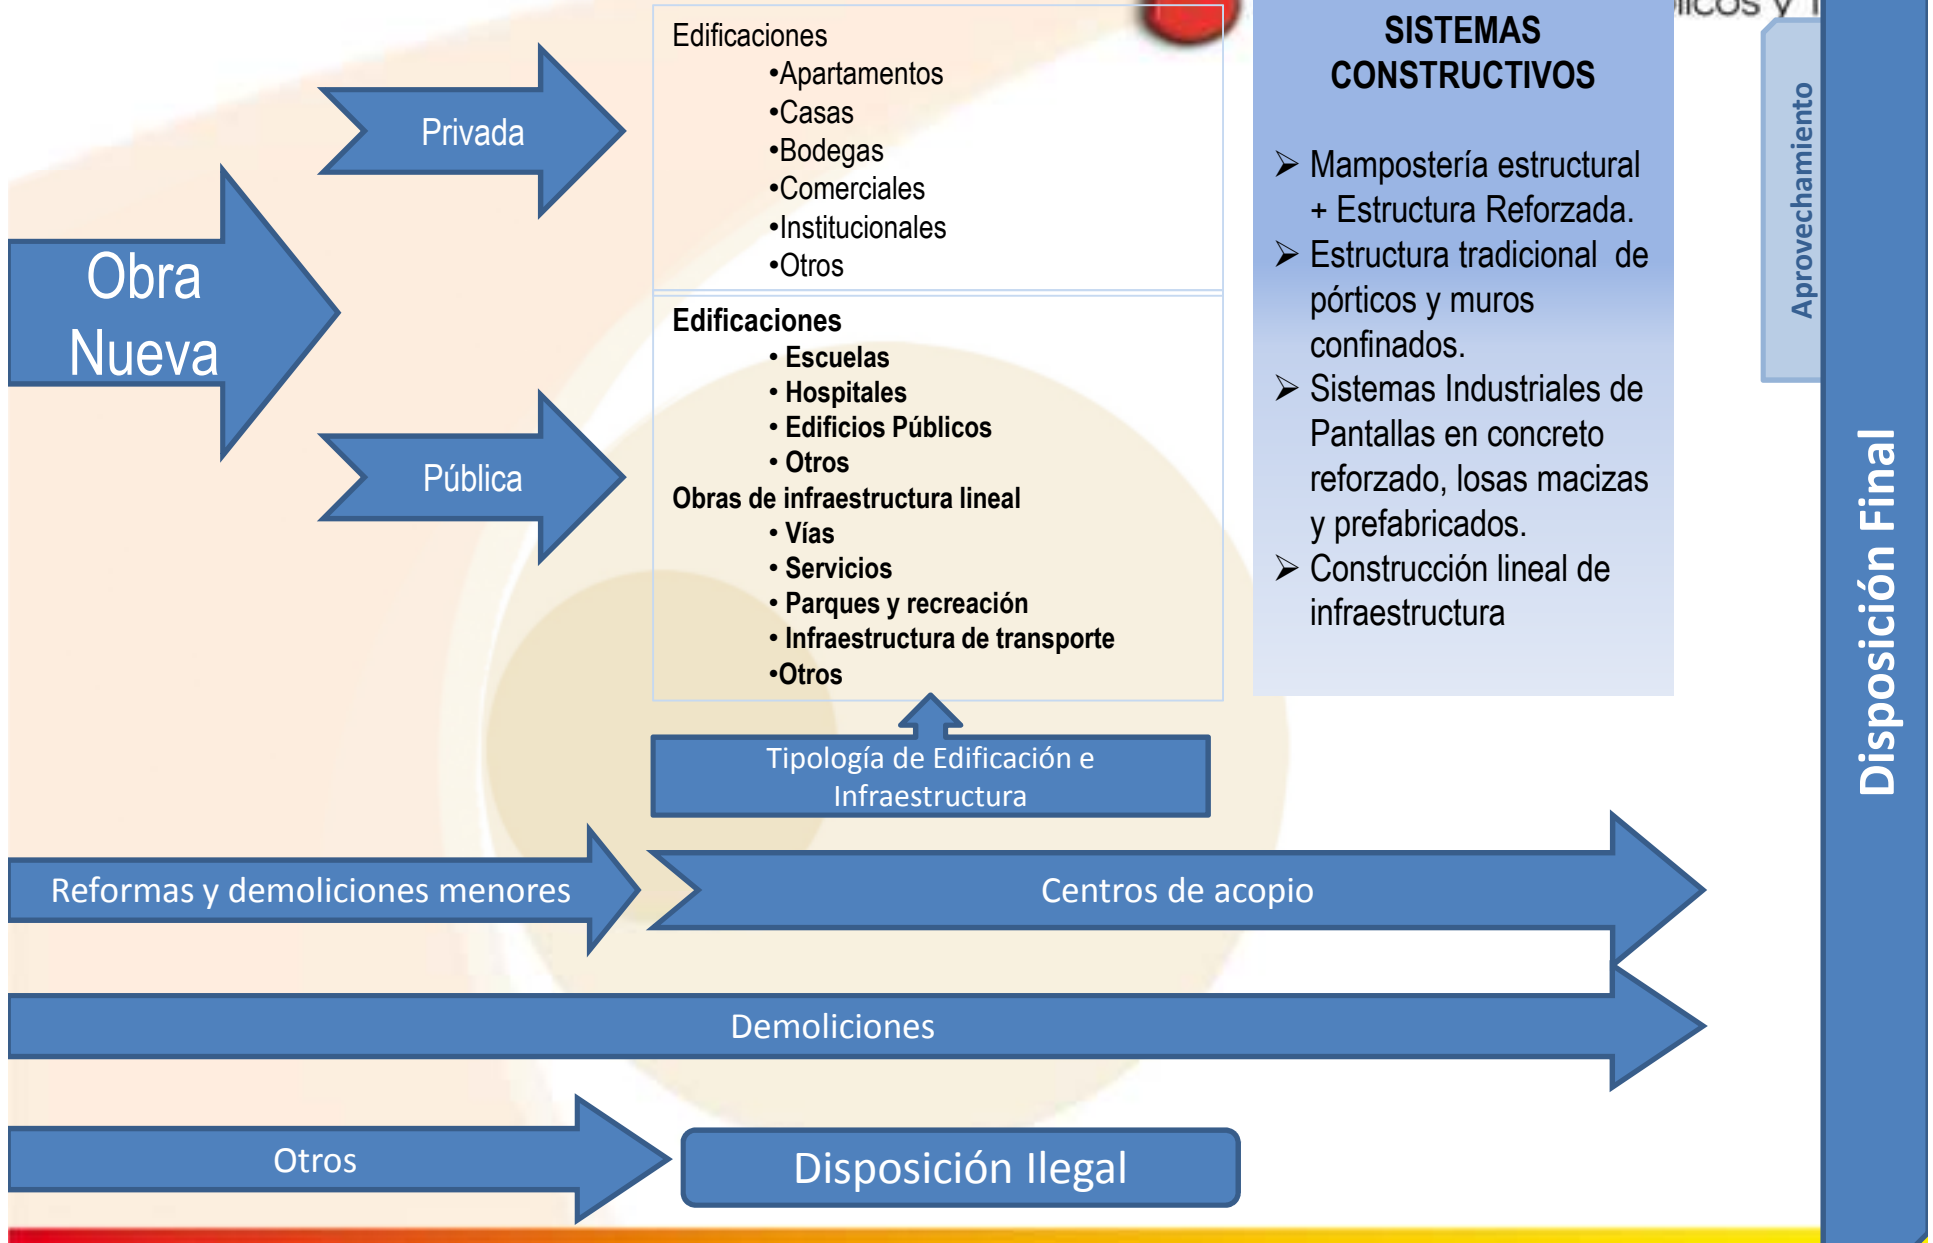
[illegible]icos y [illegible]

Obra Nueva

Privada

Pública

Edificaciones
•Apartamentos
•Casas
•Bodegas
•Comerciales
•Institucionales
•Otros

Edificaciones
• Escuelas
• Hospitales
• Edificios Públicos
• Otros
Obras de infraestructura lineal
• Vías
• Servicios
• Parques y recreación
• Infraestructura de transporte
•Otros

Tipología de Edificación e Infraestructura

SISTEMAS CONSTRUCTIVOS

➢ Mampostería estructural + Estructura Reforzada.
➢ Estructura tradicional de pórticos y muros confinados.
➢ Sistemas Industriales de Pantallas en concreto reforzado, losas macizas y prefabricados.
➢ Construcción lineal de infraestructura

Aprovechamiento

Disposición Final

Reformas y demoliciones menores

Centros de acopio

Demoliciones

Otros

Disposición Ilegal